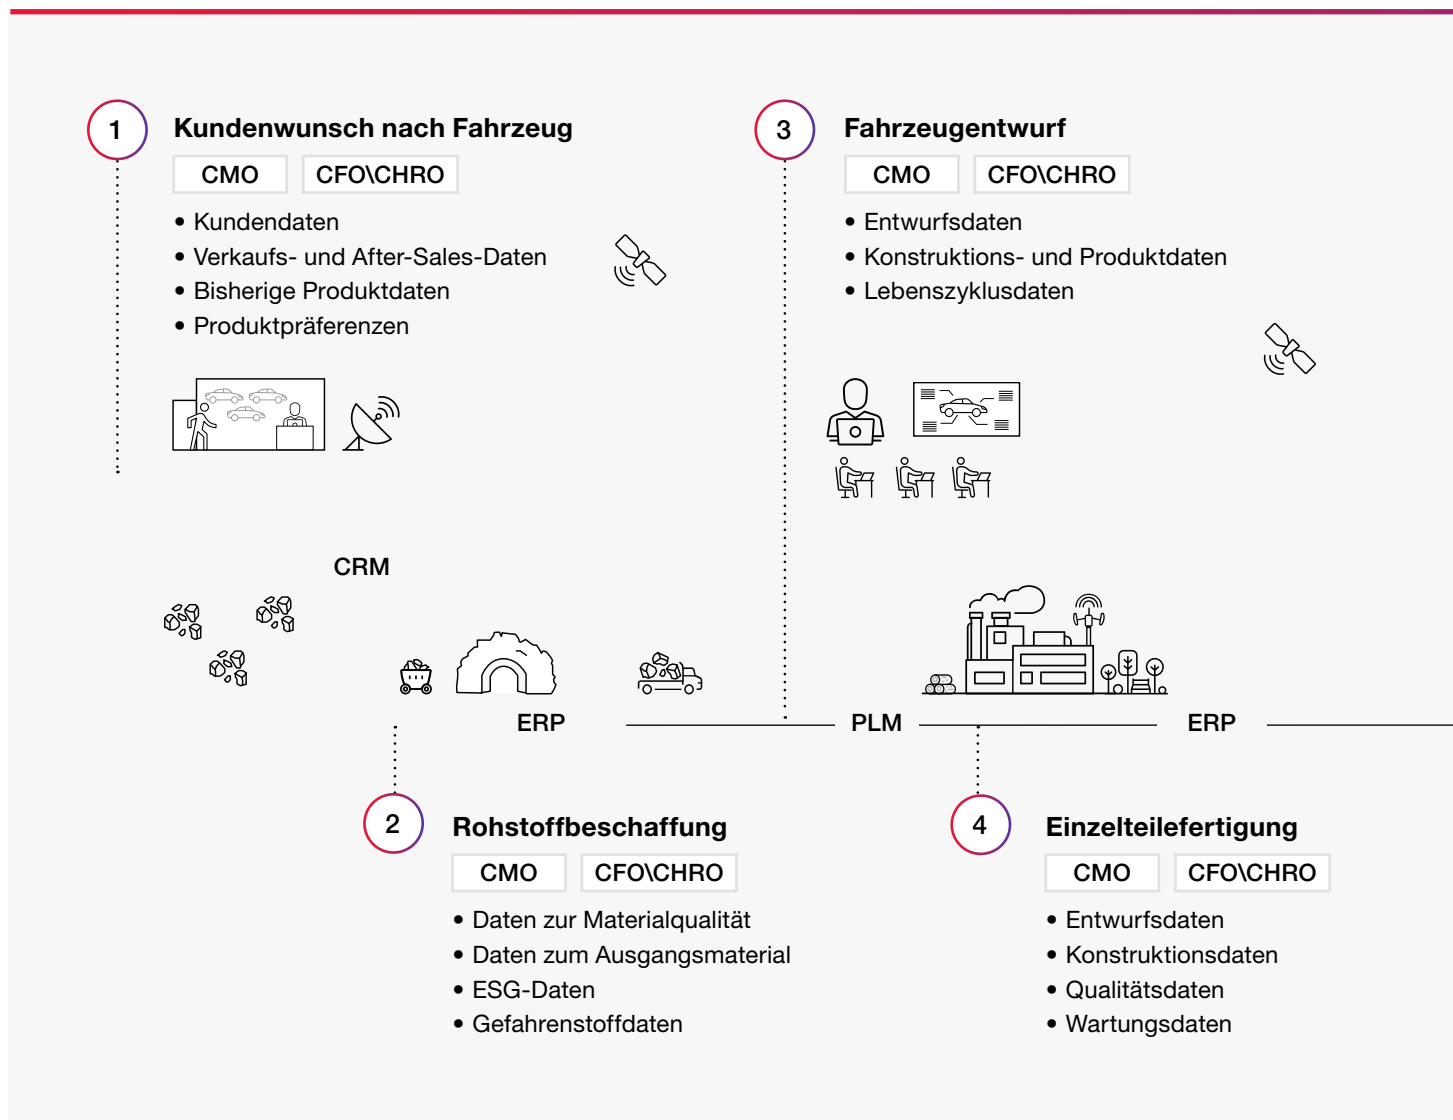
1

Kundenwunsch nach Fahrzeug

CMO CFO\CHRO

• Kundendaten
• Verkaufs- und After-Sales-Daten
• Bisherige Produktdaten
• Produktpräferenzen

3

Fahrzeugentwurf

CMO CFO\CHRO

• Entwurfsdaten
• Konstruktions- und Produktdaten
• Lebenszyklusdaten

CRM

ERP

PLM

ERP

2

Rohstoffbeschaffung

CMO CFO\CHRO

• Daten zur Materialqualität
• Daten zum Ausgangsmaterial
• ESG-Daten
• Gefahrenstoffdaten

4

Einzelteilefertigung

CMO CFO\CHRO

• Entwurfsdaten
• Konstruktionsdaten
• Qualitätsdaten
• Wartungsdaten